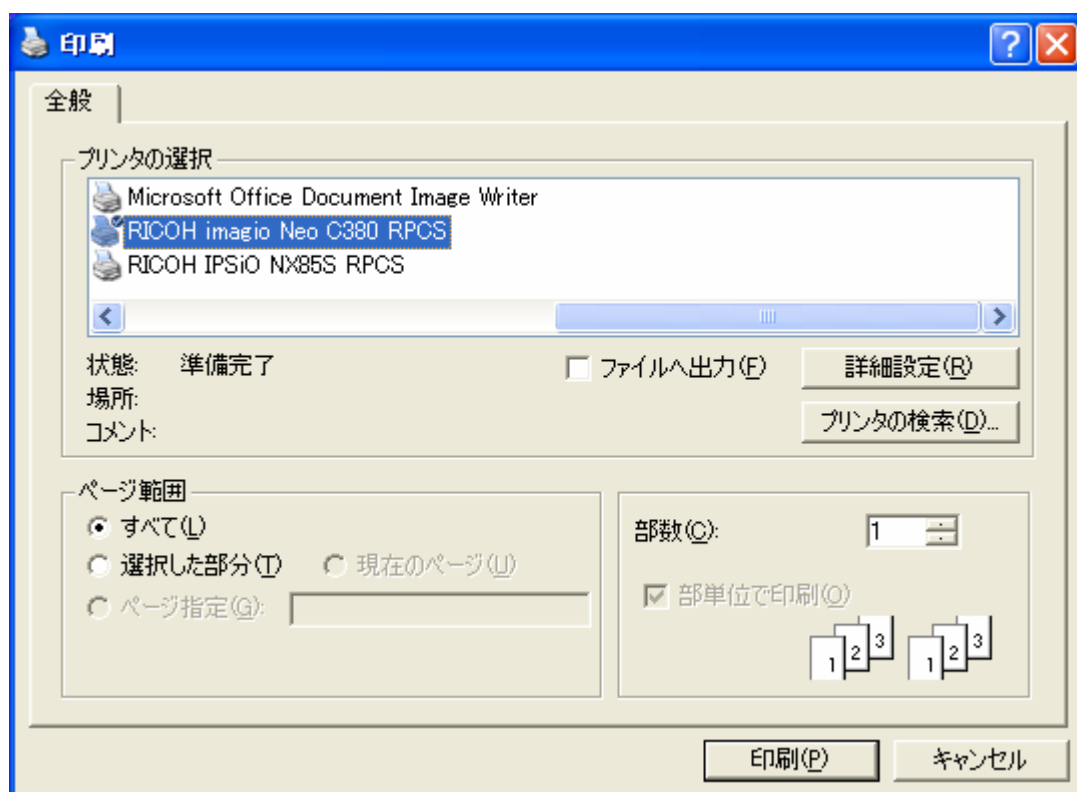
印刷

全般

プリンタの選択

Microsoft Office Document Image Writer
RICOH imagio Neo C380 RPCS
RICOH IPSiO NX85S RPCS

状態: 準備完了
場所:
コメント:

ファイルへ出力(F)
詳細設定(R)
プリンタの検索(D)...

ページ範囲
すべて(L)
選択した部分(T)
現在のページ(U)
ページ指定(G):

部数(C): 1
部単位で印刷(O)
1 2 3 1 2 3

印刷(P)
キャンセル